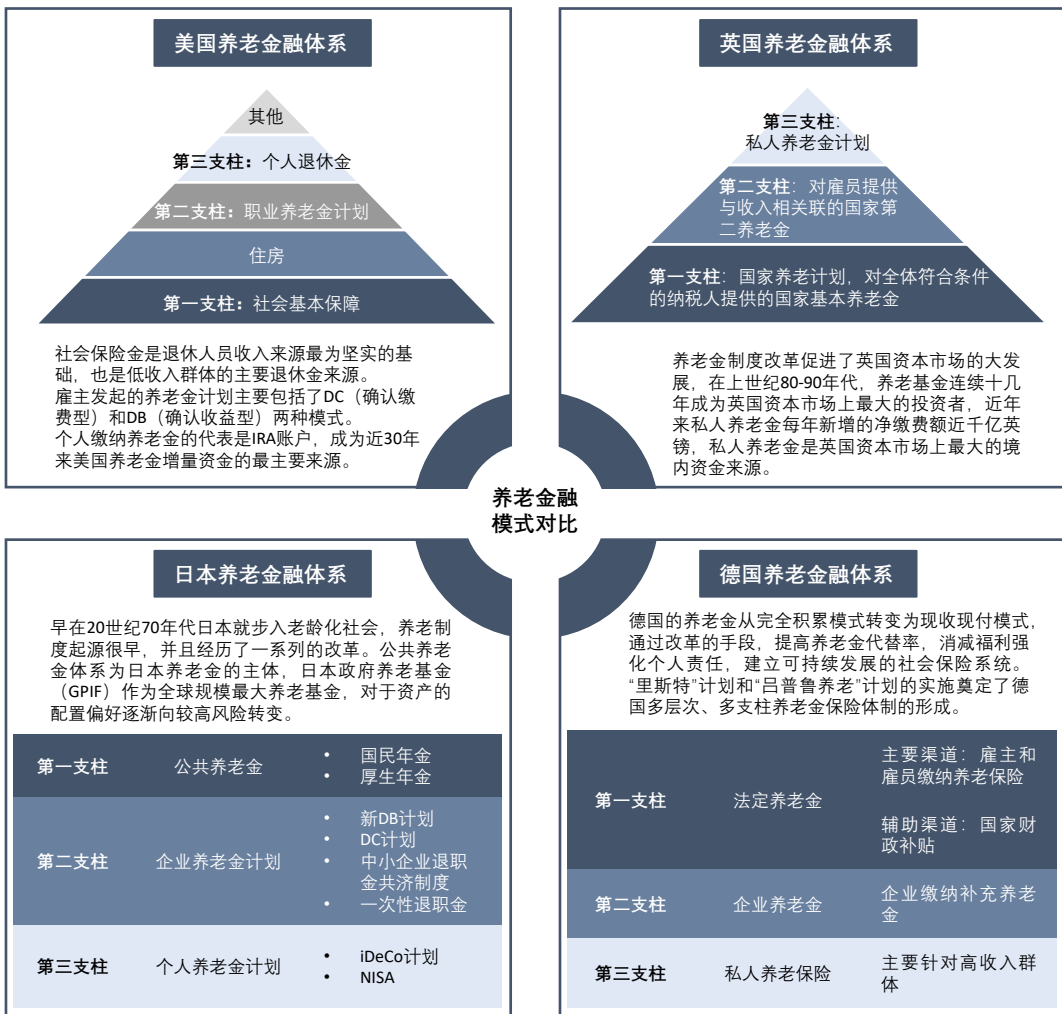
美国养老金融体系

其他

第三支柱：个人退休金

第二支柱：职业养老金计划

住房

第一支柱：社会基本保障

社会保险金是退休人员收入来源最为坚实的基础，也是低收入群体的主要退休金来源。
雇主发起的养老金计划主要包括了DC（确认缴费型）和DB（确认收益型）两种模式。
个人缴纳养老金的代表是IRA账户，成为近30年来美国养老金增量资金的最主要来源。

英国养老金融体系

第三支柱：私人养老金计划

第二支柱：对雇员提供与收入相关联的国家第二养老金

第一支柱：国家养老计划，对全体符合条件的纳税人提供的国家基本养老金

养老金制度改革促进了英国资本市场的大发展，在上世纪80-90年代，养老基金连续十几年成为英国资本市场上最大的投资者，近年来私人养老金每年新增的净缴费额近千亿英镑，私人养老金是英国资本市场上最大的境内资金来源。

养老金融模式对比

日本养老金融体系

早在20世纪70年代日本就步入老龄化社会，养老制度起源很早，并且经历了一系列的改革。公共养老金体系为日本养老金的主体，日本政府养老基金（GPIF）作为全球规模最大养老基金，对于资产的配置偏好逐渐向较高风险转变。

| 第一支柱 | 公共养老金 | • 国民年金<br>• 厚生年金 |
|---|---|---|
| 第二支柱 | 企业养老金计划 | • 新DB计划<br>• DC计划<br>• 中小企业退职金共济制度<br>• 一次性退职金 |
| 第三支柱 | 个人养老金计划 | • iDeCo计划<br>• NISA |

德国养老金融体系

德国的养老金从完全积累模式转变为现收现付模式，通过改革的手段，提高养老金代替率，消减福利强化个人责任，建立可持续发展的社会保险系统。“里斯特”计划和“吕普鲁养老”计划的实施奠定了德国多层次、多支柱养老金保险体制的形成。

| 第一支柱 | 法定养老金 | 主要渠道：雇主和雇员缴纳养老保险<br>辅助渠道：国家财政补贴 |
|---|---|---|
| 第二支柱 | 企业养老金 | 企业缴纳补充养老金 |
| 第三支柱 | 私人养老保险 | 主要针对高收入群体 |